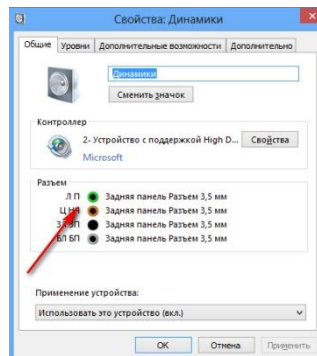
Свойства: Динамики

Общие | Уровни | Дополнительные возможности | Дополнительно

Динамики

Сменить значок

Контроллер

2- Устройство с поддержкой High D...

Свойства

Microsoft

Разъем

Л П Задняя панель Разъем 3,5 мм

Ц НЧ Задняя панель Разъем 3,5 мм

З ТБП Задняя панель Разъем 3,5 мм

БЛ БП Задняя панель Разъем 3,5 мм

Применение устройства:

Использовать это устройство (вкл.)

ОК | Отмена | Применить